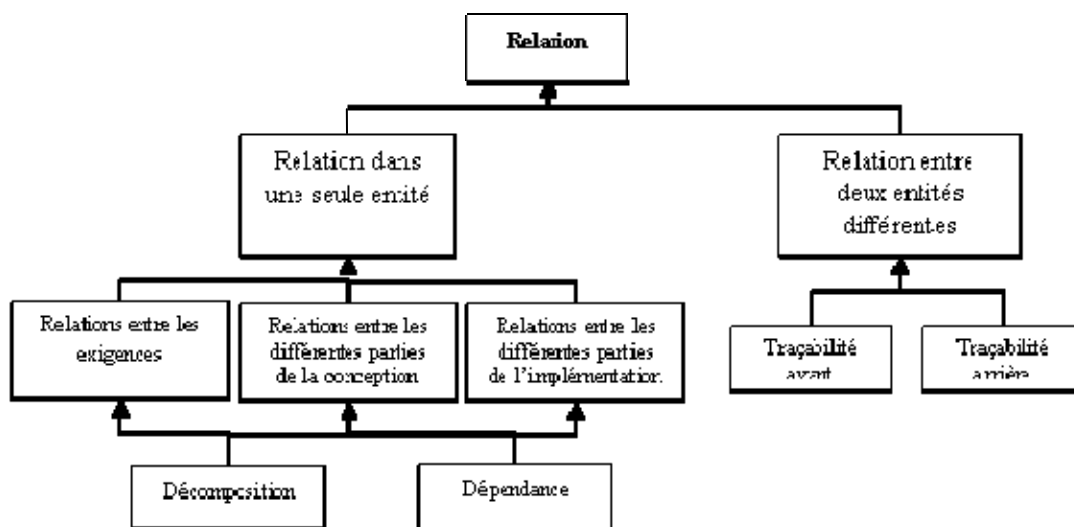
Relation

Relation dans une seule entité

Relation entre deux entités différentes

Relations entre les exigences

Relations entre les différentes parties de la conception

Relations entre les différentes parties de l'implémentation

Traçabilité avant

Traçabilité arrière

Décomposition

Dépendance